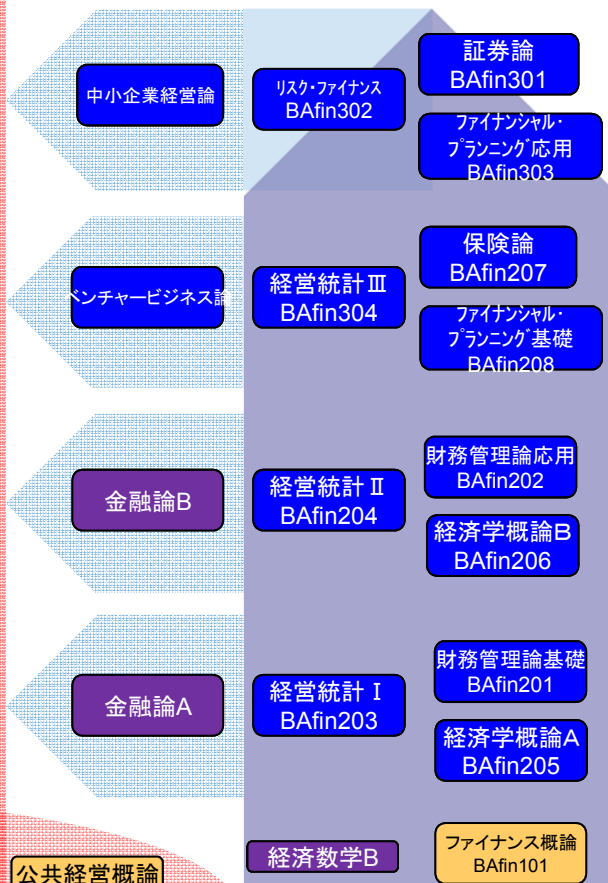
中小企業経営論

リスク・ファイナンス
BAfin302

証券論
BAfin301

ファイナンシャル・
プランニング応用
BAfin303

ベンチャービジネス論

経営統計Ⅲ
BAfin304

保険論
BAfin207

ファイナンシャル・
プランニング基礎
BAfin208

金融論B

経営統計Ⅱ
BAfin204

財務管理論応用
BAfin202

経済学概論B
BAfin206

金融論A

経営統計Ⅰ
BAfin203

財務管理論基礎
BAfin201

経済学概論A
BAfin205

公共経営概論

経済数学B

ファイナンス概論
BAfin101